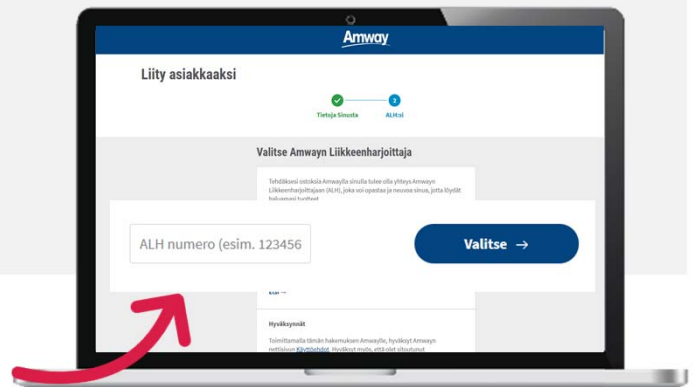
Amway

Liity asiakkaaksi

Tietoja Sinusta

3

ALH:si

Valitse Amwayn Liikkeenharjoittaja

Tehdäksesi ostoksia Amwaylla sinulla tulee olla yhteys Amwayn Liikkeenharjoittajaan (ALH), joka voi opastaa ja neuvoa sinua, jotta löydät haluamasi tuotteet.

ALH numero (esim. 123456

Valitse →

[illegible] →

Hyväksynnät

Toimittamalla tämän hakemuksen Amwaylle, hyväksyt Amwayn nettisivun Käyttöehdot. Hyväksyt myös, että olet sitoutunut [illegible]